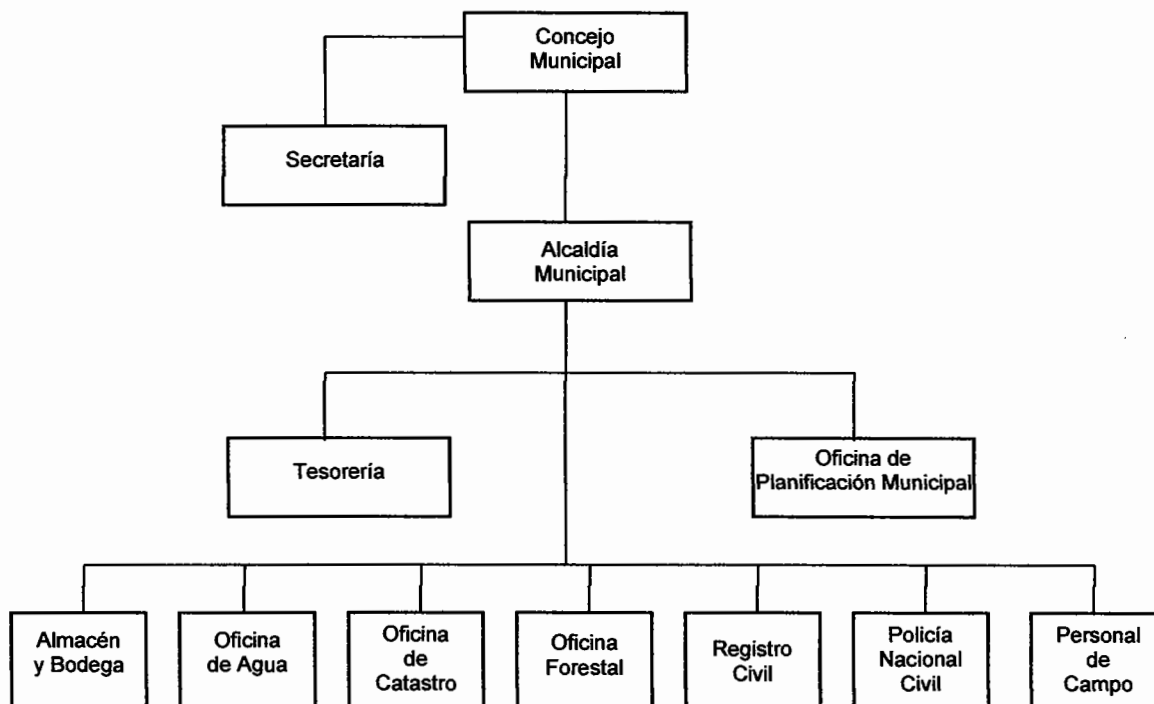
Concejo Municipal

Secretaría

Alcaldía Municipal

Tesorería

Oficina de Planificación Municipal

Almacén y Bodega

Oficina de Agua

Oficina de Catastro

Oficina Forestal

Registro Civil

Policía Nacional Civil

Personal de Campo